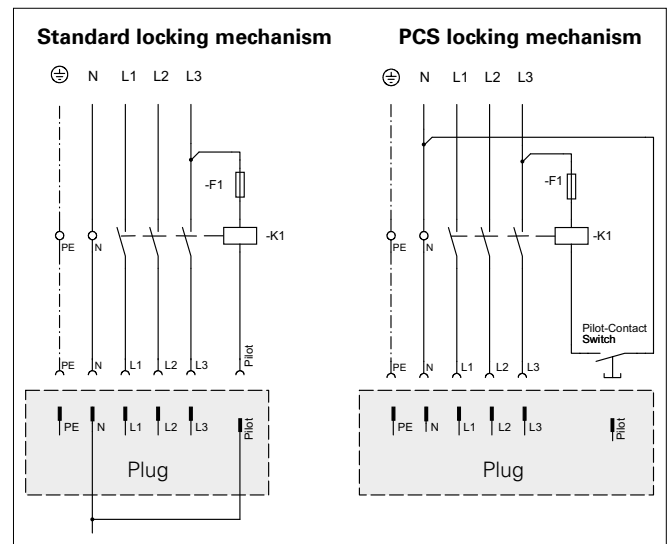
Standard locking mechanism

N L1 L2 L3

-F1

PE N

-K1

PE N L1 L2 L3 Pilot

PE N L1 L2 L3 Pilot

Plug

PCS locking mechanism

N L1 L2 L3

-F1

PE N

-K1

Pilot-Contact
Switch

PE N L1 L2 L3

PE N L1 L2 L3 Pilot

Plug